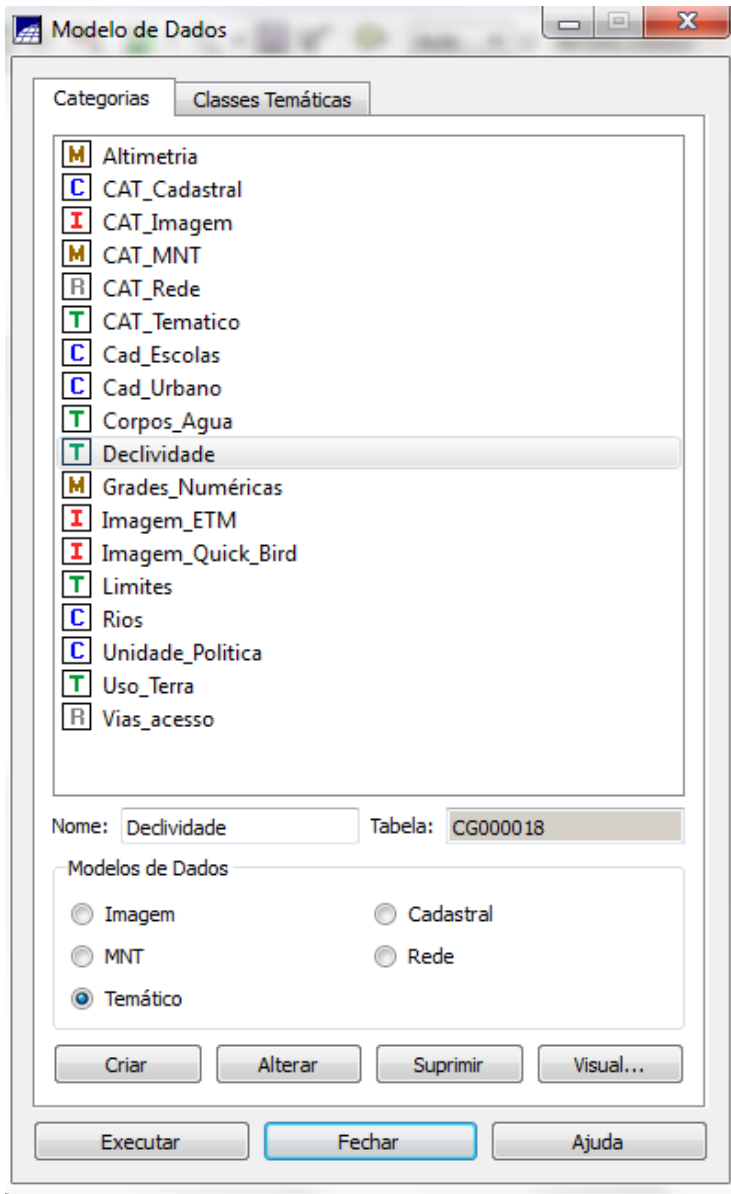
Modelo de Dados

Categorias | Classes Temáticas

M Altimetria
C CAT_Cadastral
I CAT_Imagem
M CAT_MNT
R CAT_Rede
T CAT_Tematico
C Cad_Escolas
C Cad_Urbano
T Corpos_Agua
T Declividade
M Grades_Numéricas
I Imagem_ETM
I Imagem_Quick_Bird
T Limites
C Rios
C Unidade_Politica
T Uso_Terra
R Vias_acesso

Nome: Declividade
Tabela: CG000018

Modelos de Dados
Imagem
Cadastral
MNT
Rede
Temático

Criar
Alterar
Suprimir
Visual...

Executar
Fechar
Ajuda